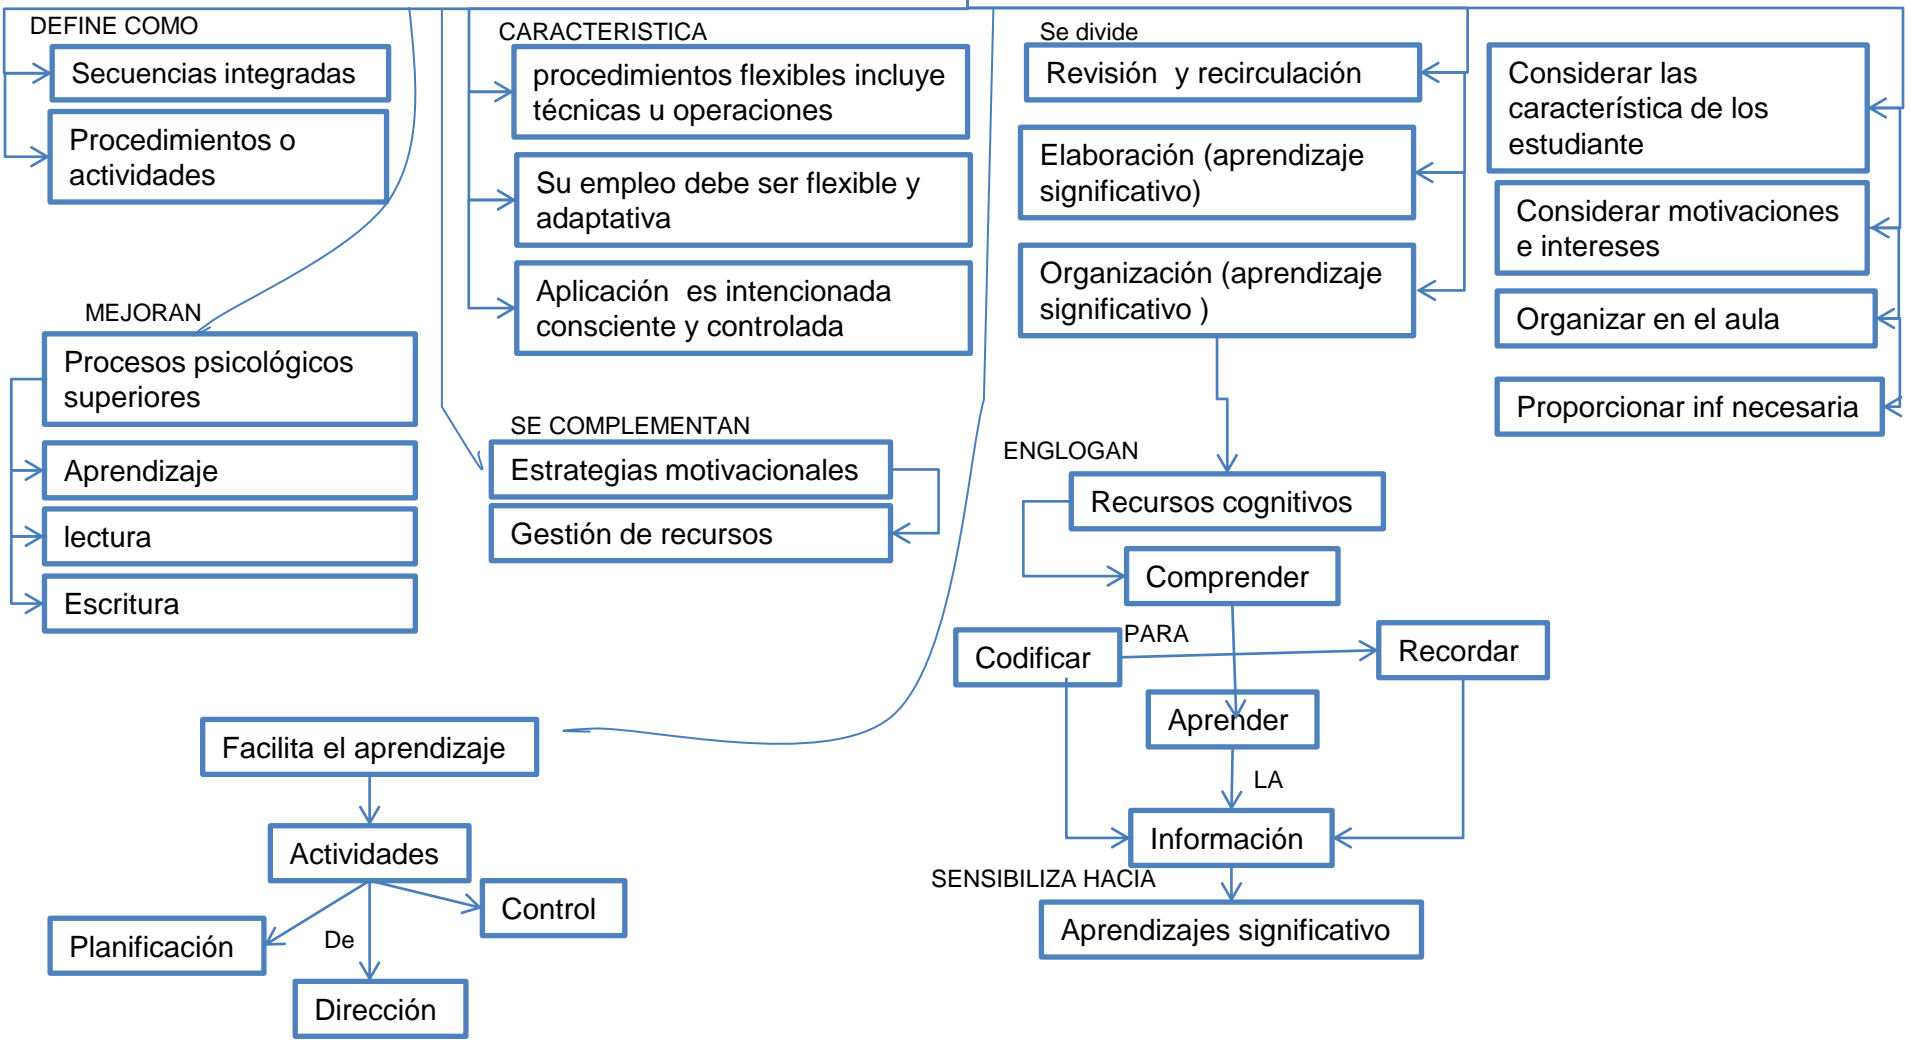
DEFINE COMO

Secuencias integradas

Procedimientos o actividades

CARACTERISTICA

procedimientos flexibles incluye técnicas u operaciones

Su empleo debe ser flexible y adaptativa

Aplicación es intencionada consciente y controlada

Se divide

Revisión y recirculación

Elaboración (aprendizaje significativo)

Organización (aprendizaje significativo )

Considerar las característica de los estudiante

Considerar motivaciones e intereses

Organizar en el aula

Proporcionar inf necesaria

MEJORAN

Procesos psicológicos superiores

Aprendizaje

lectura

Escritura

SE COMPLEMENTAN

Estrategias motivacionales

Gestión de recursos

ENGLOGAN

Recursos cognitivos

Comprender

PARA

Codificar

Recordar

Aprender

LA

Información

SENSIBILIZA HACIA

Aprendizajes significativo

Facilita el aprendizaje

Actividades

Control

Planificación

De

Dirección